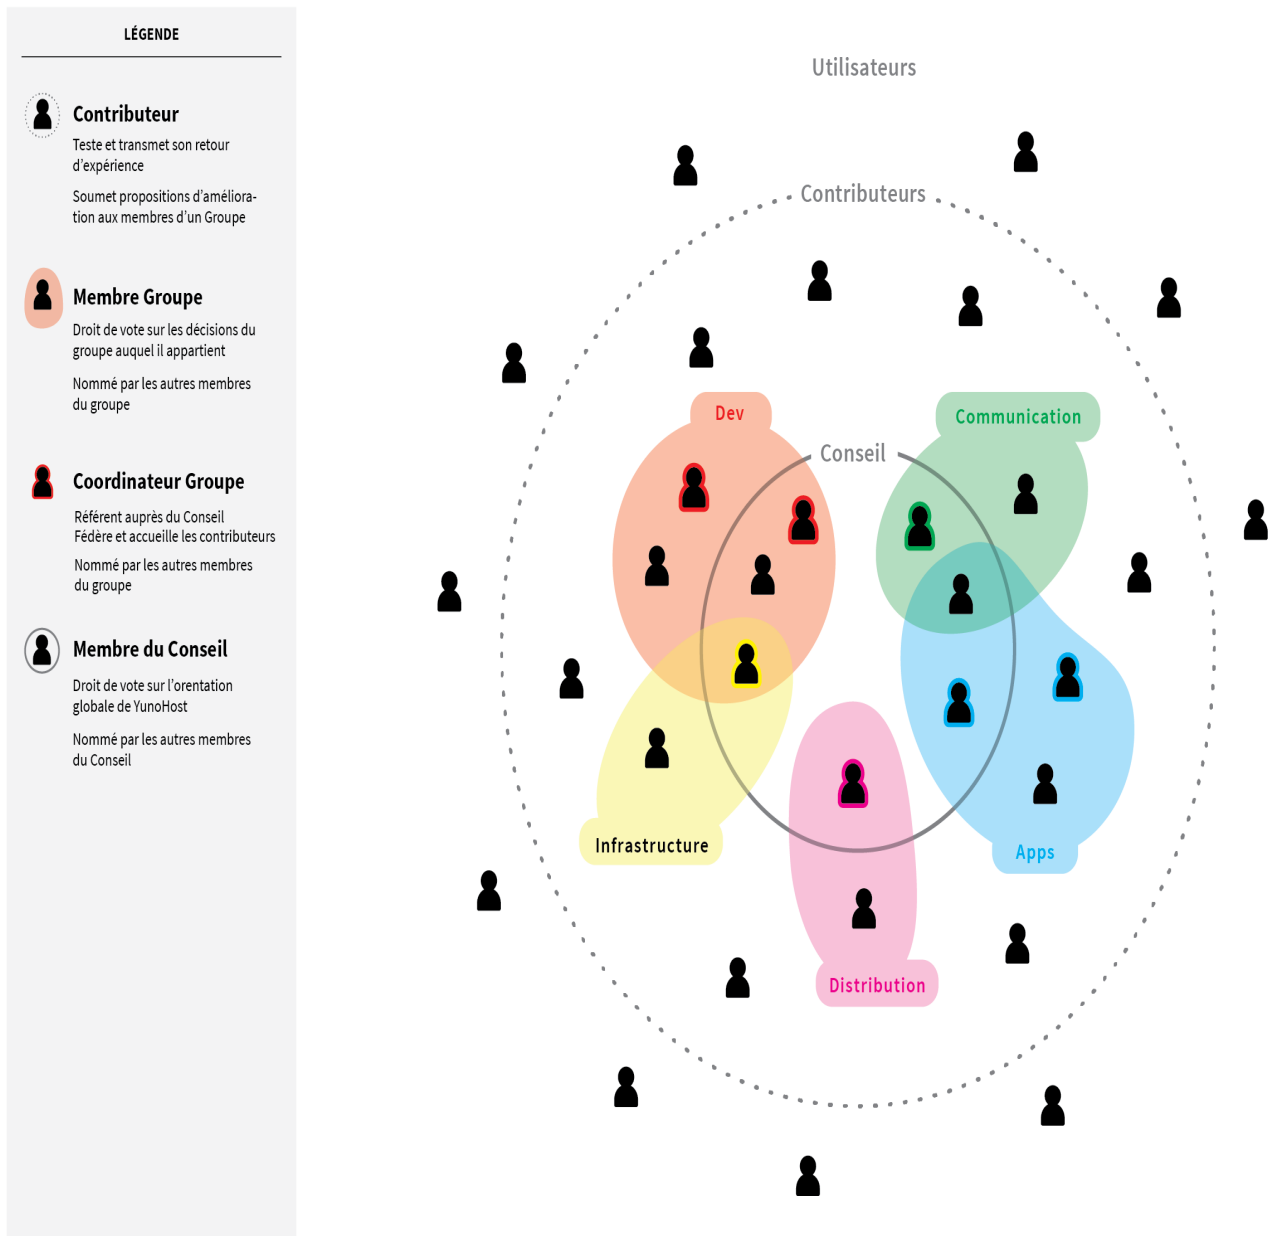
LÉGENDE

Contributeur

Teste et transmet son retour d'expérience

Soumet propositions d'amélioration aux membres d'un Groupe

Membre Groupe

Droit de vote sur les décisions du groupe auquel il appartient

Nommé par les autres membres du groupe

Coordinateur Groupe

Référent auprès du Conseil
Fédère et accueille les contributeurs

Nommé par les autres membres du groupe

Membre du Conseil

Droit de vote sur l'orentation globale de YunoHost

Nommé par les autres membres du Conseil

Utilisateurs

Contributeurs

Dev

Communication

Conseil

Infrastructure

Apps

Distribution